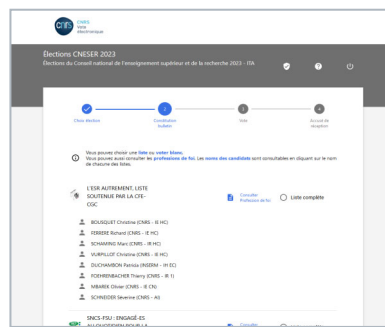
cnrs CNRS Vote électronique

Élections CNESER 2023
Élections du Conseil national de l'enseignement supérieur et de la recherche 2023 - ITA

Choix élection
2 Constitution bulletin
3 Vote
4 Accusé de réception

Vous pouvez choisir une liste ou voter blanc.
Vous pouvez aussi consulter les professions de foi. Les noms des candidats sont consultables en cliquant sur le nom de chacune des listes.

L'ESR AUTREMENT, LISTE SOUTENUE PAR LA CFE-CGC
Consulter Profession de foi
Liste complète

BOUSQUET Christine (CNRS - IE HC)
FERRERE Richard (CNRS - IE HC)
SCHAMING Marc (CNRS - IR HC)
VURPILLOT Christine (CNRS - IE HC)
DUCHAMBON Patricia (INSERM - IR EC)
FOEHRENBACHER Thierry (CNRS - IR 1)
MBAREK Olivier (CNRS - IE CN)
SCHNEIDER Séverine (CNRS - AI)

SNCS-FSU : ENGAGÉ-ES AU QUOTIDIEN POUR LA
Consulter